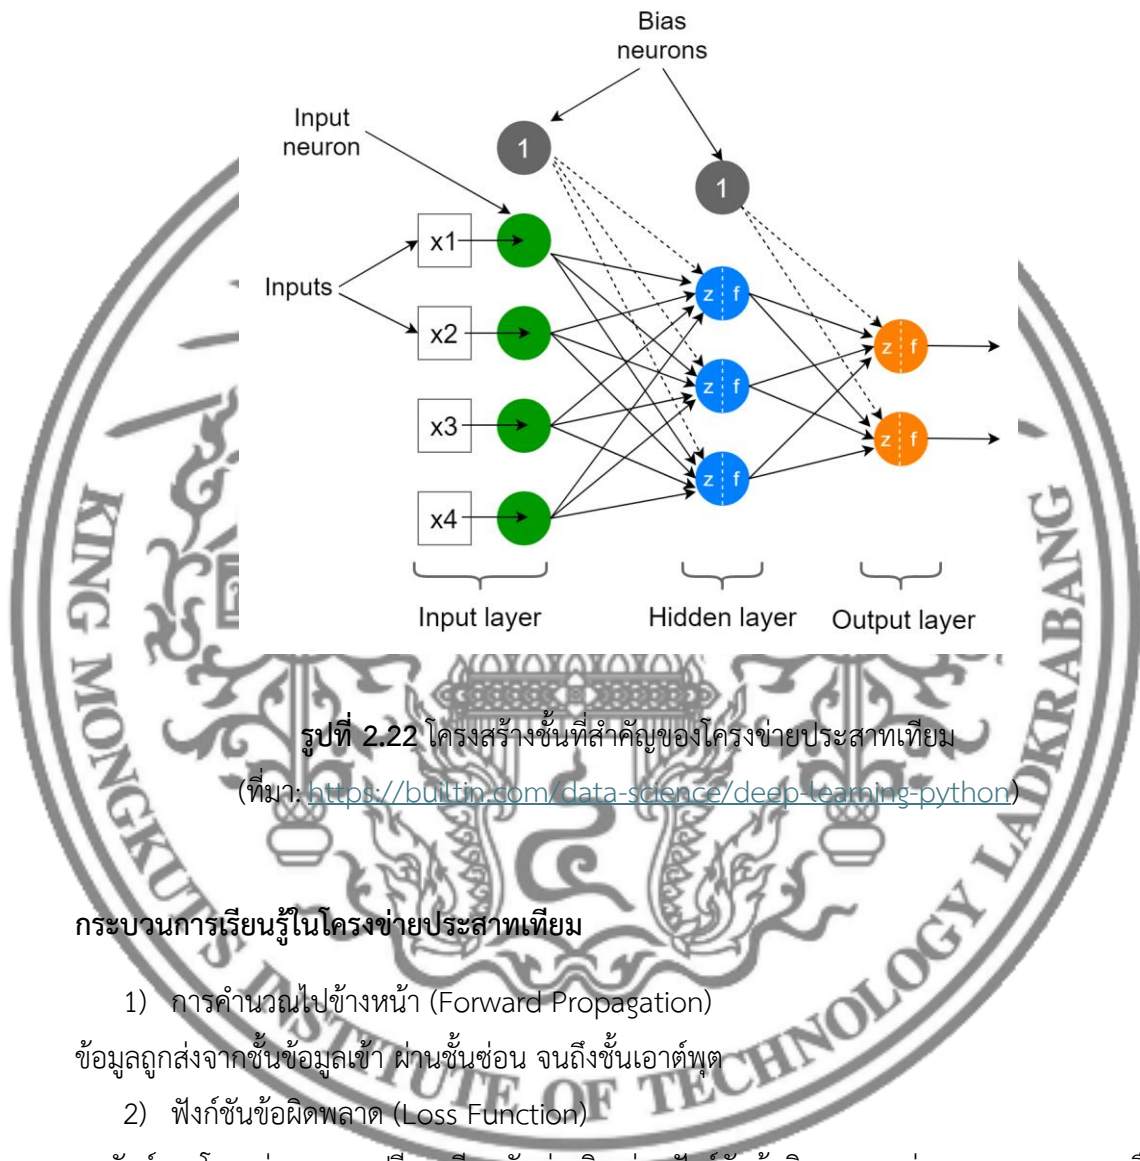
Bias neurons

Input neuron

1

1

x1

Inputs

x2

x3

x4

z f

z f

z f

z f

z f

Input layer

Hidden layer

Output layer

KING MONGKUT'S INSTITUTE OF TECHNOLOGY LADKRABANG

**รูปที่ 2.22** โครงสร้างชั้นที่สำคัญของโครงข่ายประสาทเทียม

(ที่มา: https://builtin.com/data-science/deep-learning-python)

**กระบวนการเรียนรู้ในโครงข่ายประสาทเทียม**

1) การคำนวณไปข้างหน้า (Forward Propagation)

ข้อมูลถูกส่งจากชั้นข้อมูลเข้า ผ่านชั้นซ่อน จนถึงชั้นเอาต์พุต

2) ฟังก์ชันข้อผิดพลาด (Loss Function)

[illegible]